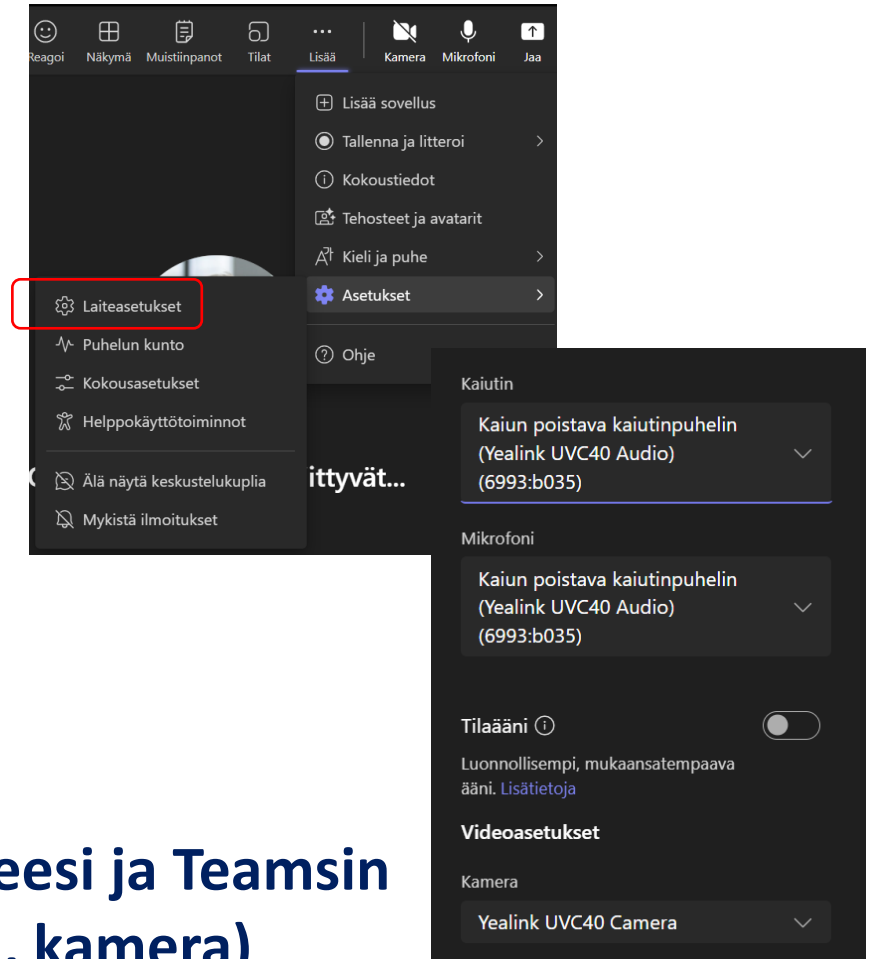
Reagoi Näkymä Muistiinpanot Tilat Lisää Kamera Mikrofoni Jaa

Lisää sovellus
Tallenna ja litteroi
Kokoustiedot
Tehosteet ja avatarit
Kieli ja puhe
Asetukset
Ohje

Laiteasetukset
Puhelun kunto
Kokousasetukset
Helppokäyttötoiminnot
Älä näytä keskustelukuplia
Mykistä ilmoitukset

ittyvät...

Kaiutin
Kaiun poistava kaiutinpuhelin (Yealink UVC40 Audio) (6993:b035)

Mikrofoni
Kaiun poistava kaiutinpuhelin (Yealink UVC40 Audio) (6993:b035)

Tilaääni
Luonnollisempi, mukaansatempaava ääni. Lisätietoja

Videoasetukset

Kamera
Yealink UVC40 Camera

eesi ja Teamsin
, kamera)